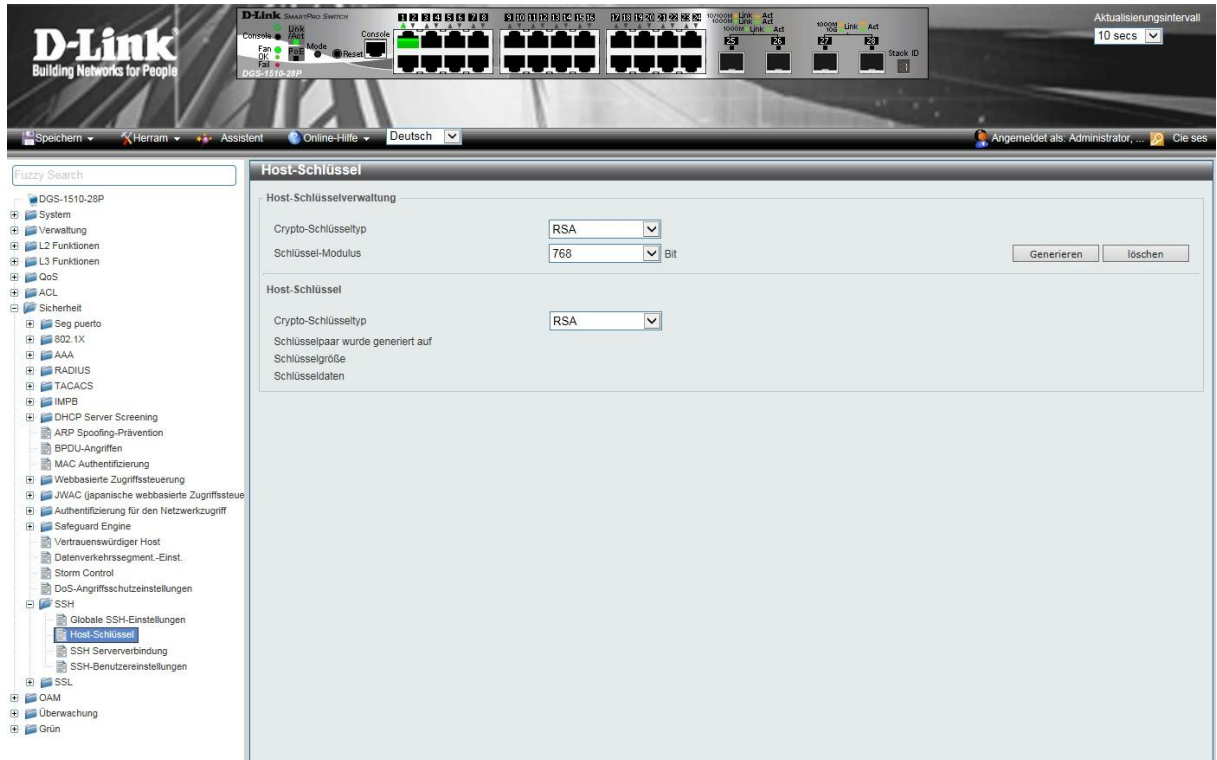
D-Link
Building Networks for People

D-Link SmartPro Switch
Console Link/Act Fan OK Fail PoE Mode Reset Console
DGS-1510-28P
1 2 3 4 5 6 7 8 9 10 11 12 13 14 15 16 17 18 19 20 21 22 23 24
25 26 27 28 Stack ID

Aktualisierungsintervall
10 secs

Speichern Herram Assistent Online-Hilfe Deutsch
Angemeldet als: Administrator, ... Cie ses

Fuzzy Search
DGS-1510-28P
System
Verwaltung
L2 Funktionen
L3 Funktionen
QoS
ACL
Sicherheit
Seg puerto
802.1X
AAA
RADIUS
TACACS
IMPB
DHCP Server Screening
ARP Spoofing-Prävention
BPDU-Angriffen
MAC Authentifizierung
Webbasierte Zugriffssteuerung
JWAC (japanische webbasierte Zugriffssteue
Authentifizierung für den Netzwerkzugriff
Safeguard Engine
Vertrauenswürdiger Host
Datenverkehrssegment.-Einst.
Storm Control
DoS-Angriffsschutzeinstellungen
SSH
Globale SSH-Einstellungen
Host-Schlüssel
SSH Serververbindung
SSH-Benutzereinstellungen
SSL
OAM
Überwachung
Grün

Host-Schlüssel

Host-Schlüsselverwaltung
Crypto-Schlüsseltyp RSA
Schlüssel-Modulus 768 Bit
Generieren löschen

Host-Schlüssel
Crypto-Schlüsseltyp RSA
Schlüsselpaar wurde generiert auf
Schlüsselgröße
Schlüsseldaten